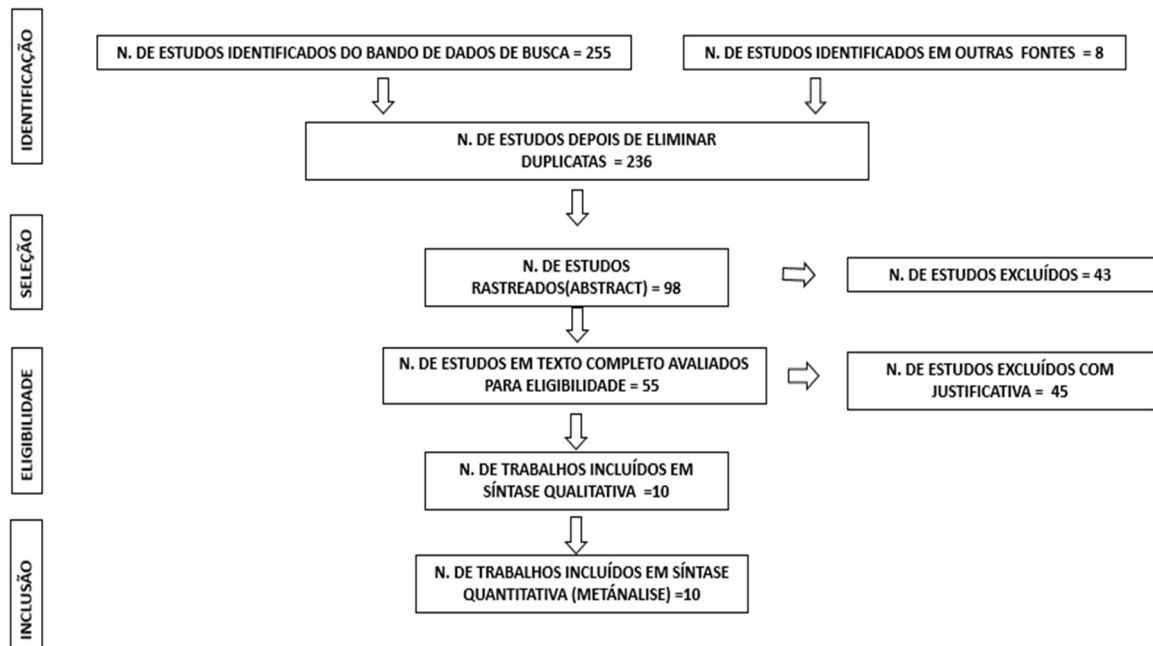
IDENTIFICAÇÃO

N. DE ESTUDOS IDENTIFICADOS DO BANDO DE DADOS DE BUSCA = 255

N. DE ESTUDOS IDENTIFICADOS EM OUTRAS FONTES = 8

N. DE ESTUDOS DEPOIS DE ELIMINAR DUPLICATAS = 236

SELEÇÃO

N. DE ESTUDOS RASTREADOS(ABSTRACT) = 98

N. DE ESTUDOS EXCLUÍDOS = 43

ELIGIBILIDADE

N. DE ESTUDOS EM TEXTO COMPLETO AVALIADOS PARA ELIGIBILIDADE = 55

N. DE ESTUDOS EXCLUÍDOS COM JUSTIFICATIVA = 45

N. DE TRABALHOS INCLUÍDOS EM SÍNTASE QUALITATIVA =10

INCLUSÃO

N. DE TRABALHOS INCLUÍDOS EM SÍNTASE QUANTITATIVA (METÁNALISE) =10